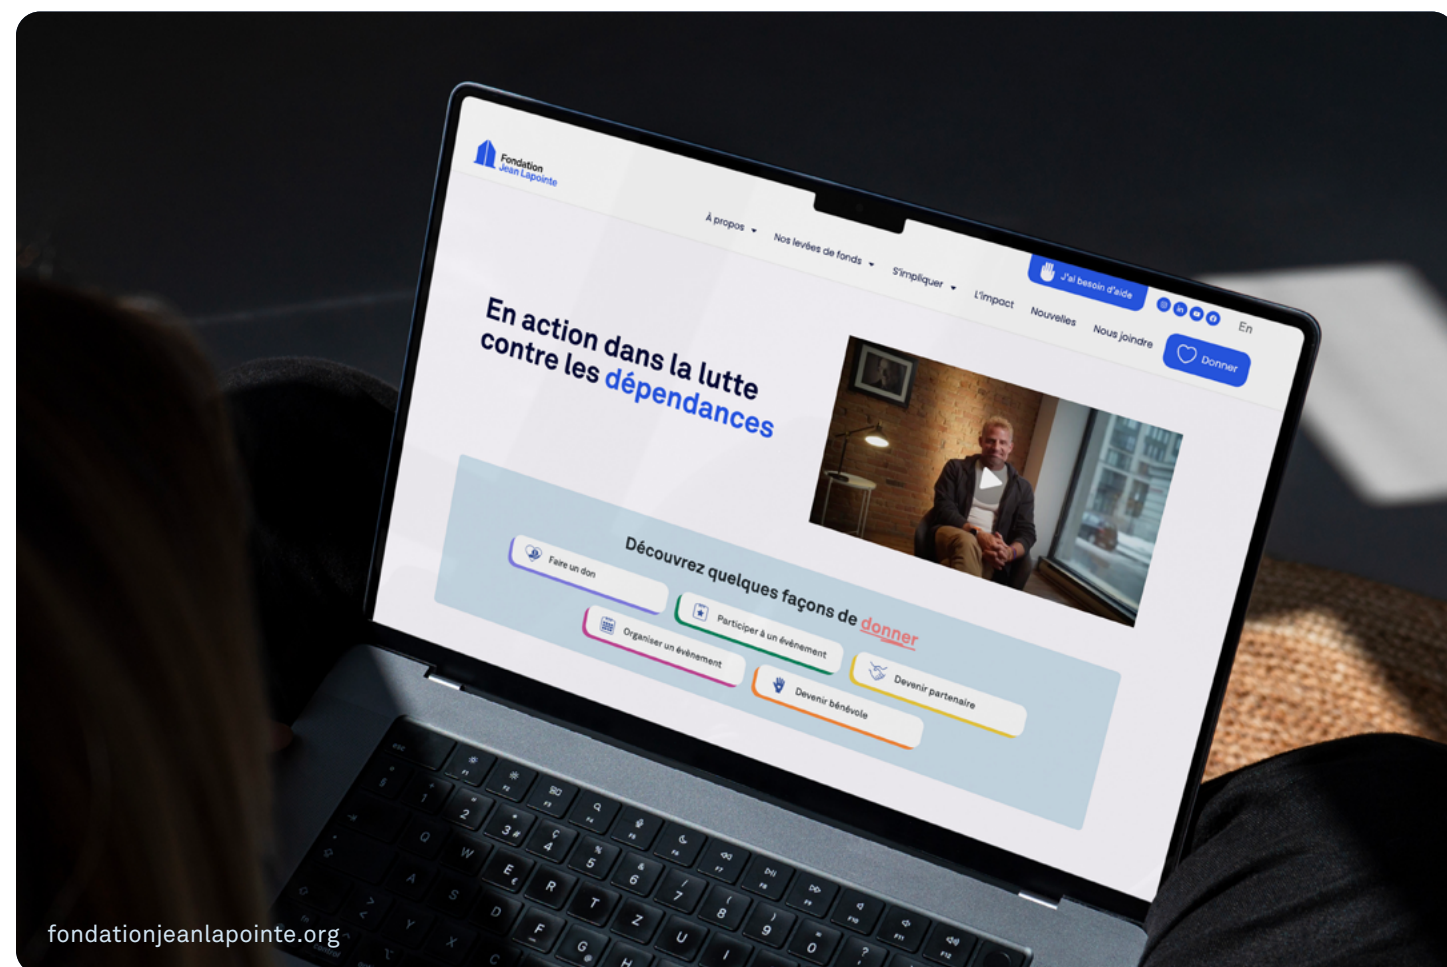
Fondation Jean Lapointe

À propos Nos levées de fonds S'impliquer L'impact Nouvelles Nous joindre

J'ai besoin d'aide

En

Donner

En action dans la lutte contre les dépendances

Découvrez quelques façons de donner

Faire un don

Participer à un événement

Organiser un événement

Devenir partenaire

Devenir bénévole

fondationjeanlapointe.org